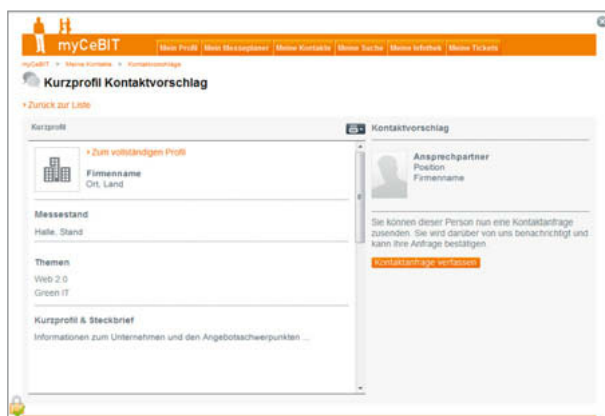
myCeBIT

Mein Profil | Mein Messeplaner | Meine Kontakte | Meine Suche | Meine Infothek | Meine Tickets

myCeBIT > Meine Kontakte > Kontaktvorschläge

Kurzprofil Kontaktvorschlag

» Zurück zur Liste

Kurzprofil

» Zum vollständigen Profil

Firmenname
Ort, Land

Messestand

Halle, Stand

Themen

Web 2.0
Green IT

Kurzprofil & Steckbrief

Informationen zum Unternehmen und den Angebotsschwerpunkten ...

Kontaktvorschlag

Ansprechpartner
Position
Firmenname

Sie können dieser Person nun eine Kontaktanfrage zusenden. Sie wird darüber von uns benachrichtigt und kann Ihre Anfrage bestätigen.

Kontaktanfrage verfassen